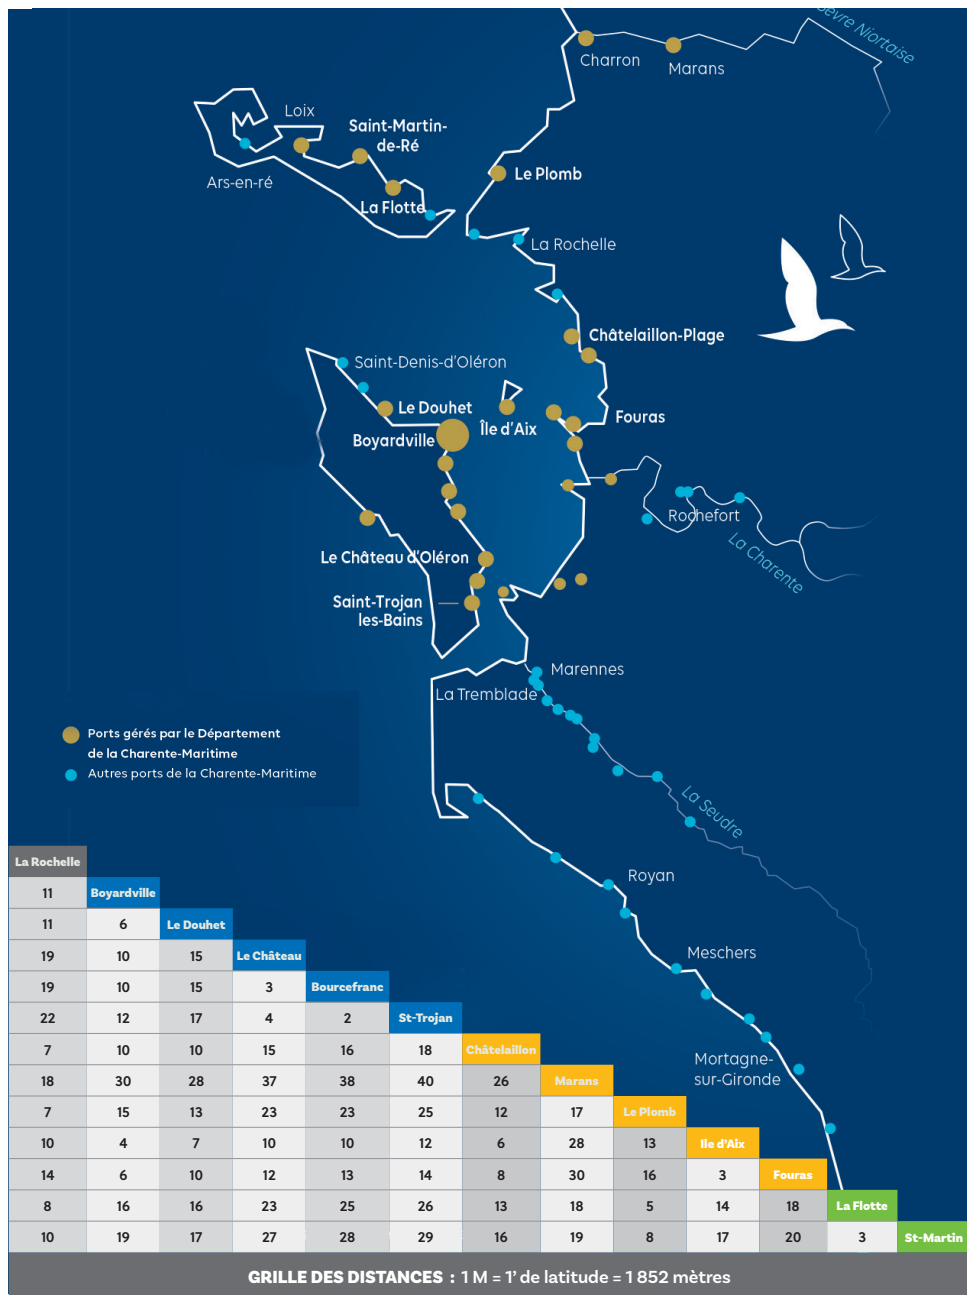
Sèvre Niortaise

Charron

Marans

Loix

Saint-Martin-de-Ré

Ars-en-ré

Le Plomb

La Flotte

La Rochelle

Châtelaillon-Plage

Saint-Denis-d'Oléron

Le Douhet

Île d'Aix

Fouras

Boyardville

Rochefort

La Charente

Le Château d'Oléron

Saint-Trojan les-Bains

Marennes

La Tremblade

Ports gérés par le Département de la Charente-Maritime

Autres ports de la Charente-Maritime

La Seudre

Royan

Meschers

Mortagne-sur-Gironde

| La Rochelle | | | | | | | | | | | | |
|---|---|---|---|---|---|---|---|---|---|---|---|---|
| 11 | Boyardville | | | | | | | | | | | |
| 11 | 6 | Le Douhet | | | | | | | | | | |
| 19 | 10 | 15 | Le Château | | | | | | | | | |
| 19 | 10 | 15 | 3 | Bourcefranc | | | | | | | | |
| 22 | 12 | 17 | 4 | 2 | St-Trojan | | | | | | | |
| 7 | 10 | 10 | 15 | 16 | 18 | Châtelaillon | | | | | | |
| 18 | 30 | 28 | 37 | 38 | 40 | 26 | Marans | | | | | |
| 7 | 15 | 13 | 23 | 23 | 25 | 12 | 17 | Le Plomb | | | | |
| 10 | 4 | 7 | 10 | 10 | 12 | 6 | 28 | 13 | Ile d'Aix | | | |
| 14 | 6 | 10 | 12 | 13 | 14 | 8 | 30 | 16 | 3 | Fouras | | |
| 8 | 16 | 16 | 23 | 25 | 26 | 13 | 18 | 5 | 14 | 18 | La Flotte | |
| 10 | 19 | 17 | 27 | 28 | 29 | 16 | 19 | 8 | 17 | 20 | 3 | St-Martin |

GRILLE DES DISTANCES : 1 M = 1' de latitude = 1 852 mètres